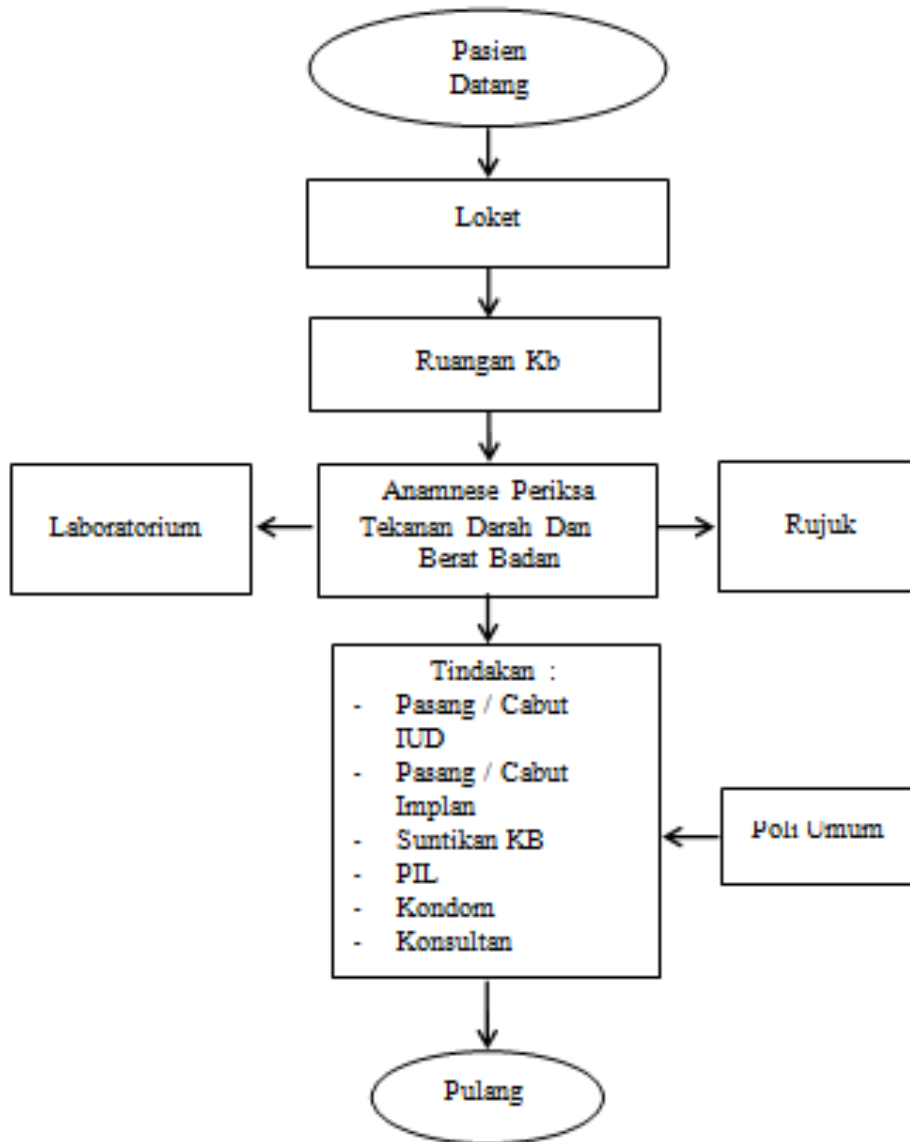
Pasien Datang

Loket

Ruangan Kb

Laboratorium

Anamnese Periksa Tekanan Darah Dan Berat Badan

Rujuk

Tindakan :
- Pasang / Cabut IUD
- Pasang / Cabut Implan
- Suntikan KB
- PIL
- Kondom
- Konsultan

Poli Umum

Pulang